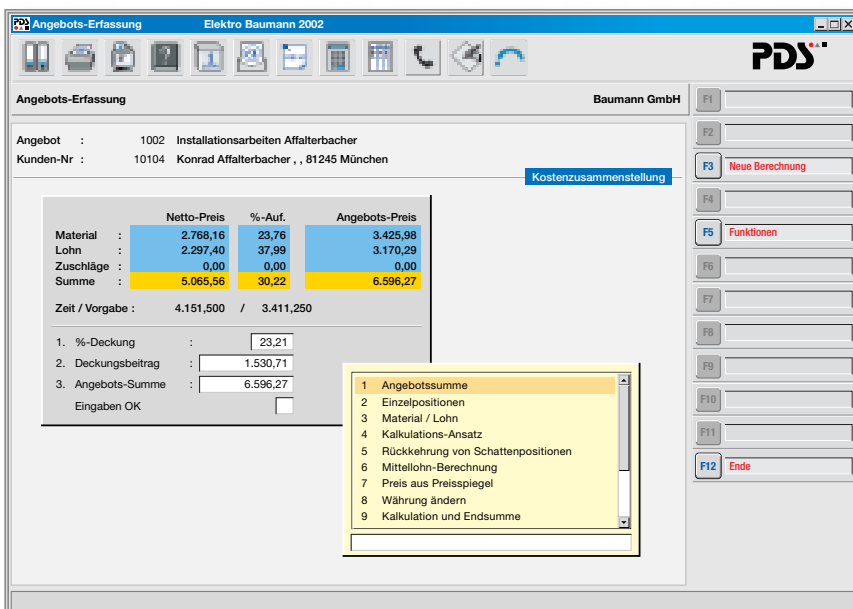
PDS Angebots-Erfassung Elektro Baumann 2002

PDS

Angebots-Erfassung Baumann GmbH

Angebot : 1002 Installationsarbeiten Affalterbacher
Kunden-Nr : 10104 Konrad Affalterbacher , , 81245 München

Kostenzusammenstellung

| | Netto-Preis | %-Auf. | Angebots-Preis |
|---|---|---|---|
| Material : | 2.768,16 | 23,76 | 3.425,98 |
| Lohn : | 2.297,40 | 37,99 | 3.170,29 |
| Zuschläge : | 0,00 | 0,00 | 0,00 |
| Summe : | 5.065,56 | 30,22 | 6.596,27 |

Zeit / Vorgabe : 4.151,500 / 3.411,250

1. %-Deckung : 23,21
2. Deckungsbeitrag : 1.530,71
3. Angebots-Summe : 6.596,27
Eingaben OK

1 Angebotssumme
2 Einzelpositionen
3 Material / Lohn
4 Kalkulations-Ansatz
5 Rückkehrung von Schattenpositionen
6 Mittellohn-Berechnung
7 Preis aus Preisspiegel
8 Währung ändern
9 Kalkulation und Endsumme

F1
F2
F3 Neue Berechnung
F4
F5 Funktionen
F6
F7
F8
F9
F10
F11
F12 Ende